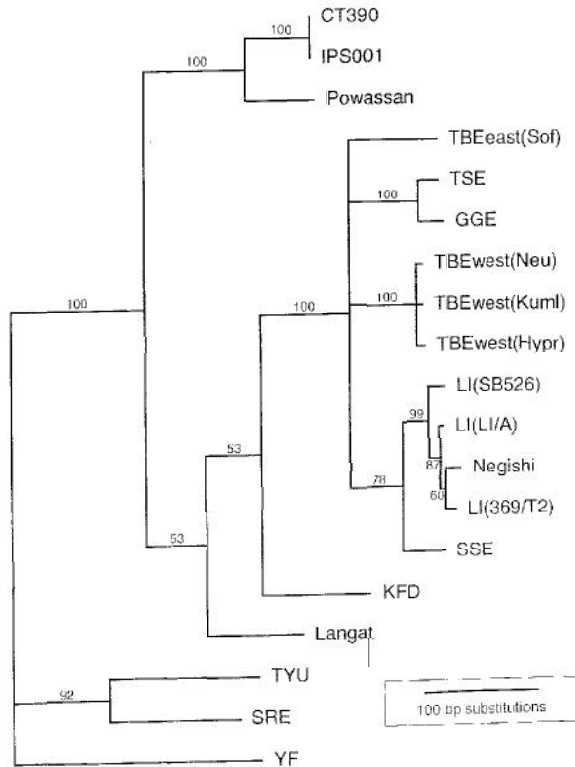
100
CT390
IPS001
100
Powassan
TBEeast(Sof)
100
TSE
GGE
100
TBEwest(Neu)
100
TBEwest(Kuml)
100
TBEwest(Hypr)
LI(SB526)
99
LI(LI/A)
87
Negishi
60
LI(369/T2)
78
53
SSE
53
KFD
Langat
92
TYU
SRE
YF
100 bp substitutions